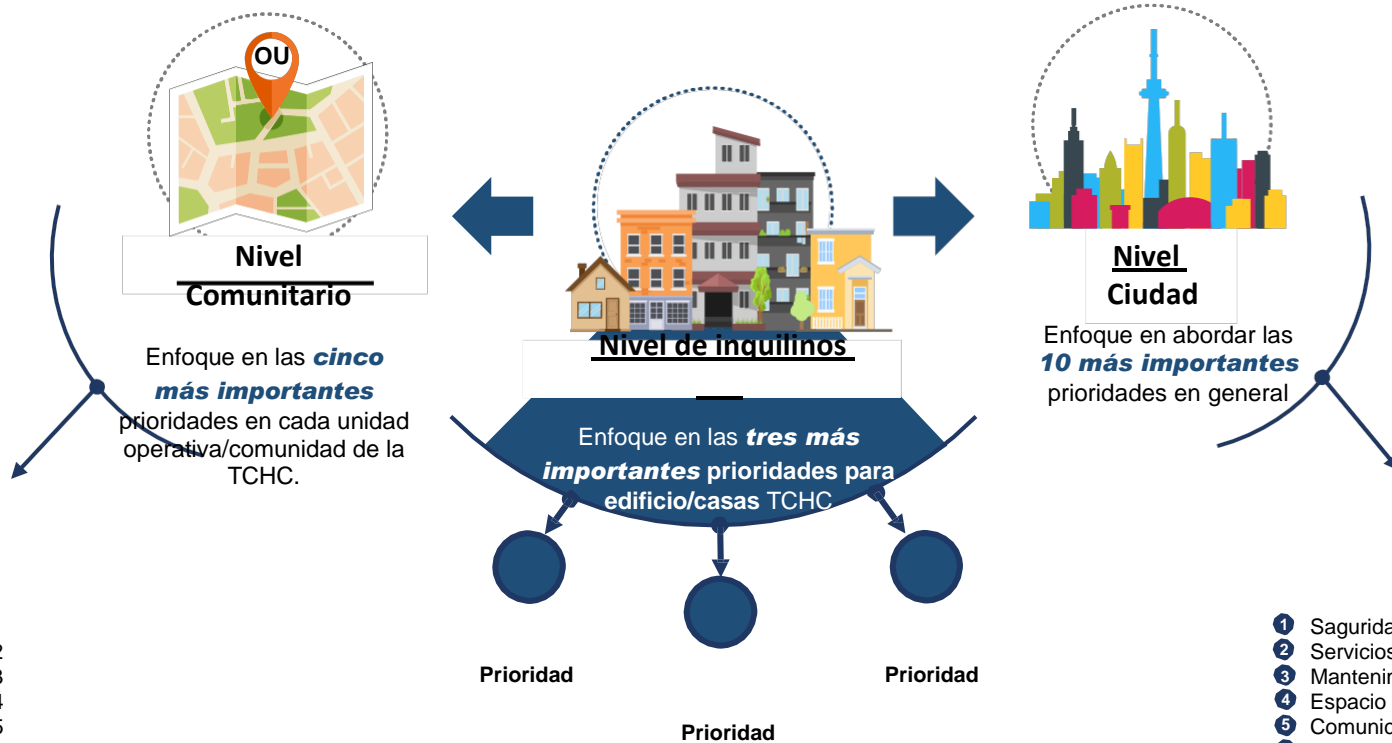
OU

Nivel Comunitario

Enfoque en las *cinco más importantes* prioridades en cada unidad operativa/comunidad de la TCHC.

Nivel de inquilinos

Enfoque en las *tres más importantes* prioridades para edificio/casas TCHC

Prioridad

Prioridad

Prioridad

Nivel Ciudad

Enfoque en abordar las *10 más importantes* prioridades en general

1 Sagurida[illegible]
2 Servicios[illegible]
3 Mantenin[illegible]
4 Espacio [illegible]
5 Comunic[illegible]

2
3
4
5